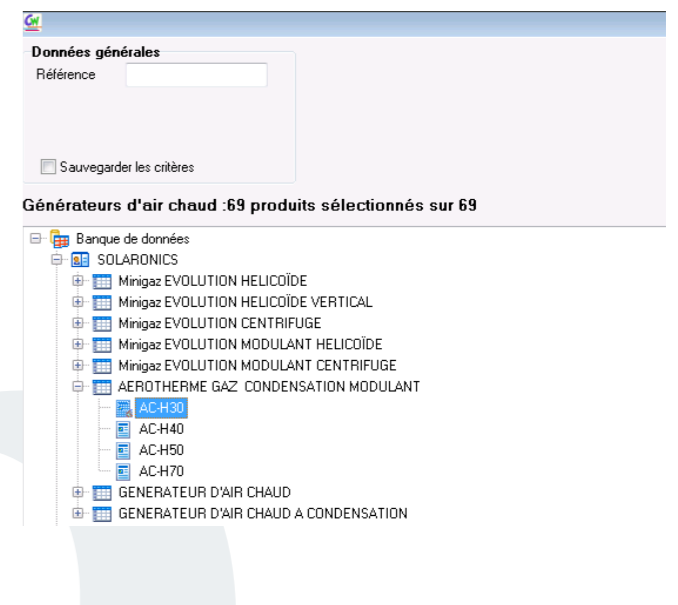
Données générales
Référence

Sauvegarder les critères

Générateurs d'air chaud :69 produits sélectionnés sur 69

Banque de données
SOLARONICS
Minigaz EVOLUTION HELICOÏDE
Minigaz EVOLUTION HELICOÏDE VERTICAL
Minigaz EVOLUTION CENTRIFUGE
Minigaz EVOLUTION MODULANT HELICOÏDE
Minigaz EVOLUTION MODULANT CENTRIFUGE
AEROTHERME GAZ CONDENSATION MODULANT
AC-H30
AC-H40
AC-H50
AC-H70
GENERATEUR D'AIR CHAUD
GENERATEUR D'AIR CHAUD A CONDENSATION